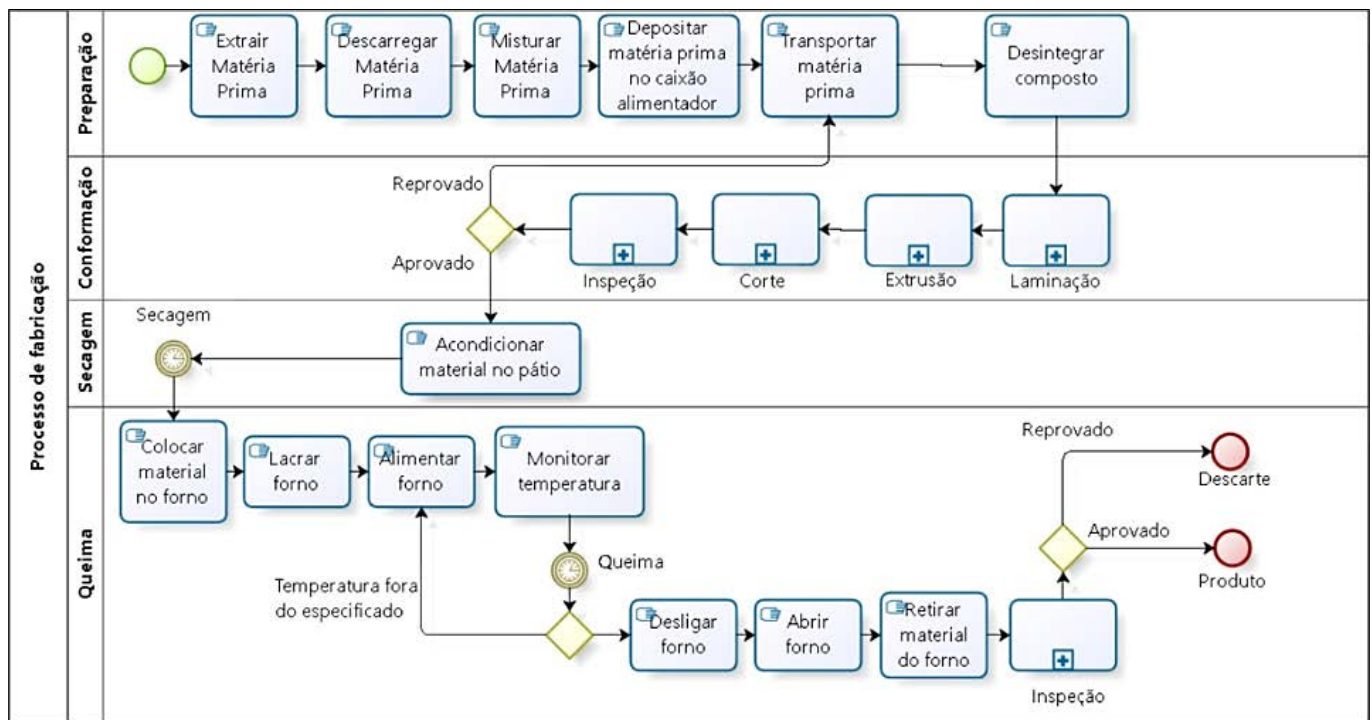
Processo de fabricação

Preparação

Extrair Matéria Prima

Descarregar Matéria Prima

Misturar Matéria Prima

Depositar matéria prima no caixão alimentador

Transportar matéria prima

Desintegrar composto

Conformação

Reprovado

Aprovado

Inspeção

Corte

Extrusão

Laminação

Secagem

Secagem

Acondicionar material no pátio

Queima

Colocar material no forno

Lacrar forno

Alimentar forno

Monitorar temperatura

Queima

Temperatura fora do especificado

Desligar forno

Abrir forno

Retirar material do forno

Inspeção

Reprovado

Descarte

Aprovado

Produto